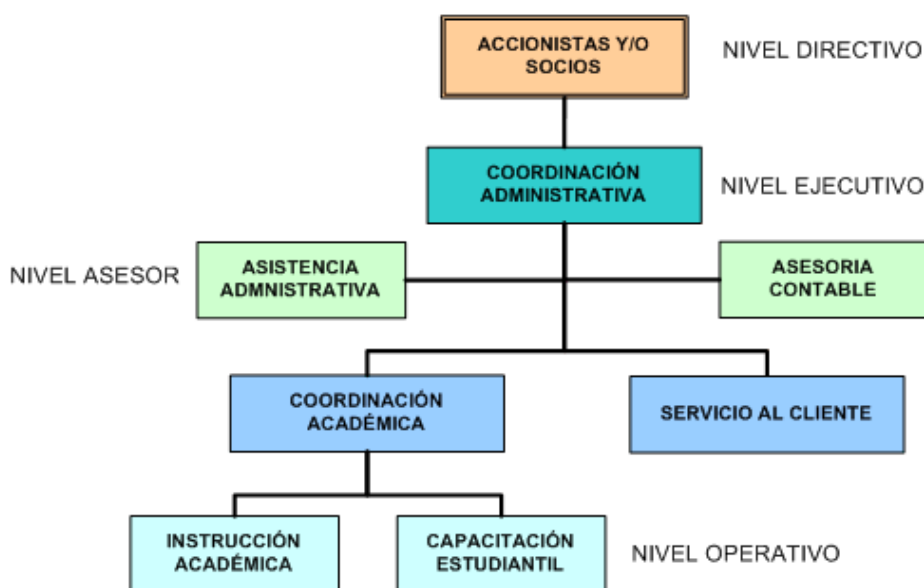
ACCIONISTAS Y/O SOCIOS

NIVEL DIRECTIVO

COORDINACIÓN ADMINISTRATIVA

NIVEL EJECUTIVO

NIVEL ASESOR

ASISTENCIA ADMNISTRATIVA

ASESORIA CONTABLE

COORDINACIÓN ACADÉMICA

SERVICIO AL CLIENTE

INSTRUCCIÓN ACADÉMICA

CAPACITACIÓN ESTUDIANTIL

NIVEL OPERATIVO